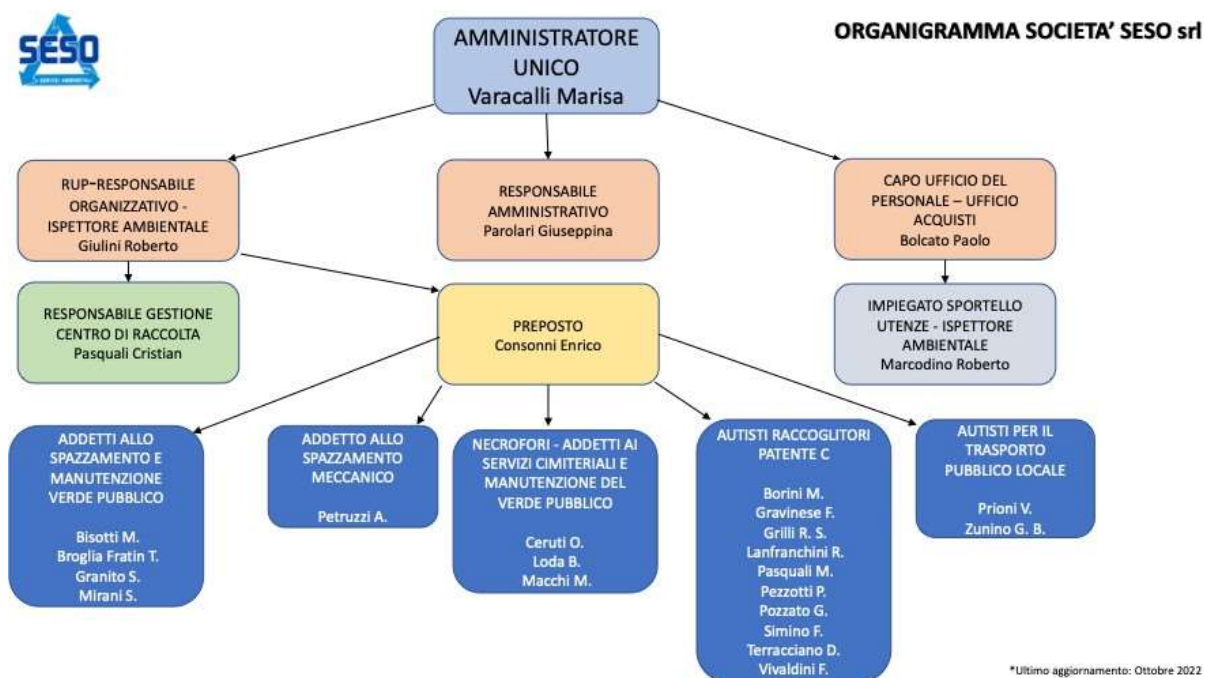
SESO
I SERVIZI AMBIENTALI

ORGANIGRAMMA SOCIETA' SESO srl

AMMINISTRATORE UNICO
Varacalli Marisa

RUP-RESPONSABILE ORGANIZZATIVO - ISPETTORE AMBIENTALE
Giulini Roberto

RESPONSABILE AMMINISTRATIVO
Parolari Giuseppina

CAPO UFFICIO DEL PERSONALE – UFFICIO ACQUISTI
Bolcato Paolo

RESPONSABILE GESTIONE CENTRO DI RACCOLTA
Pasquali Cristian

PREPOSTO
Consonni Enrico

IMPIEGATO SPORTELLO UTENZE - ISPETTORE AMBIENTALE
Marcodino Roberto

ADDETTI ALLO SPAZZAMENTO E MANUTENZIONE VERDE PUBBLICO

Bisotti M.
Broglia Fratin T.
Granito S.
Mirani S.

ADDETTO ALLO SPAZZAMENTO MECCANICO

Petruzzi A.

NECROFORI - ADDETTI AI SERVIZI CIMITERIALI E MANUTENZIONE DEL VERDE PUBBLICO

Ceruti O.
Loda B.
Macchi M.

AUTISTI RACCOGLITORI PATENTE C

Borini M.
Gravinese F.
Grilli R. S.
Lanfranchini R.
Pasquali M.
Pezzotti P.
Pozzato G.
Simino F.
Terracciano D.
Vivaldini F.

AUTISTI PER IL TRASPORTO PUBBLICO LOCALE

Prioni V.
Zunino G. B.

*Ultimo aggiornamento: Ottobre 2022